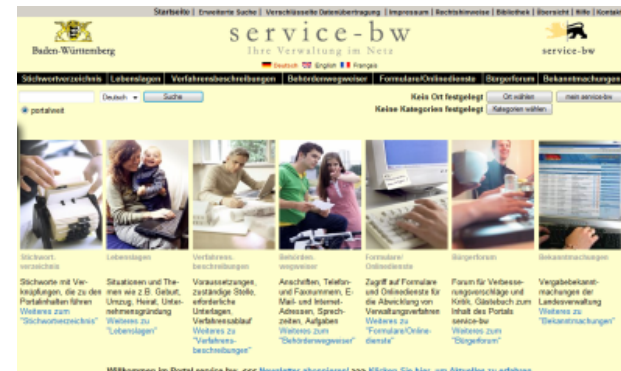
Startseite | Erweiterte Suche | Verschlüsselte Datenübertragung | Impressum | Rechtshinweise | Bibliothek | Übersicht | Hilfe | Kontakt

Baden-Württemberg

service-bw
Ihre Verwaltung im Netz

Deutsch English Français

service-bw

Stichwortverzeichnis | Lebenslagen | Verfahrensbeschreibungen | Behördenwegweiser | Formulare/Onlinedienste | Bürgerforum | Bekanntmachungen

Deutsch Suche

portalweit

Kein Ort festgelegt Ort wählen mein service-bw

Keine Kategorie festgelegt Kategorien wählen

Stichwortverzeichnis

Stichworte mit Verknüpfungen, die zu den Portalinhalten führen
Weiteres zum "Stichwortverzeichnis"

Lebenslagen

Situationen und Themen wie z.B. Geburt, Umzug, Heirat, Unternehmensgründung
Weiteres zu "Lebenslagen"

Verfahrensbeschreibungen

Voraussetzungen, zuständige Stelle, erforderliche Unterlagen, Verfahrensablauf
Weiteres zu "Verfahrensbeschreibungen"

Behördenwegweiser

Anschriften, Telefon- und Faxnummern, E-Mail- und Internet-Adressen, Sprechzeiten, Aufgaben
Weiteres zum "Behördenwegweiser"

Formulare/Onlinedienste

Zugriff auf Formulare und Onlinedienste für die Abwicklung von Verwaltungsverfahren
Weiteres zu "Formulare/Onlinedienste"

Bürgerforum

Forum für Verbesserungsvorschläge und Kritik, Gästebuch zum Inhalt des Portals service-bw
Weiteres zum "Bürgerforum"

Bekanntmachungen

Vergabebekanntmachungen der Landesverwaltung
Weiteres zu "Bekanntmachungen"

Willkommen im Portal service-bw <<< Newsletter abonnieren! >>> Klicken Sie hier, um Aktuelles zu erfahren